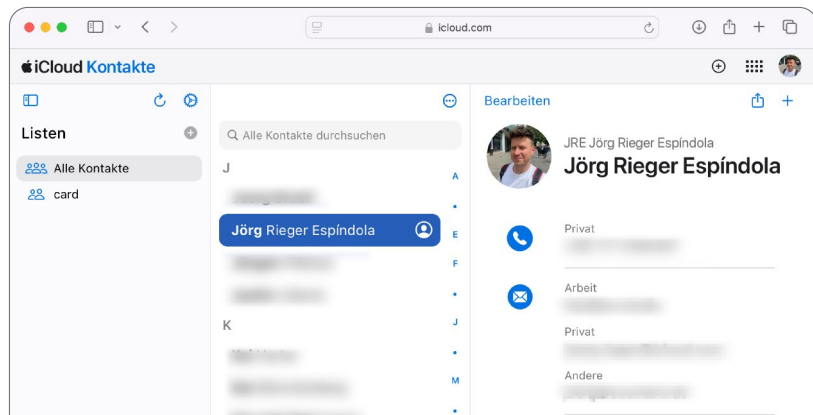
icloud.com

iCloud Kontakte

Listen

Alle Kontakte

card

Alle Kontakte durchsuchen

J

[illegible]

Jörg Rieger Espíndola

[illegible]

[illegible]

K

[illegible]

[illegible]

A
•
E
F
•
J
•
M
•

Bearbeiten

JRE Jörg Rieger Espíndola

Jörg Rieger Espíndola

Privat

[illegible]

Arbeit

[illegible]

Privat

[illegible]

Andere

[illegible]